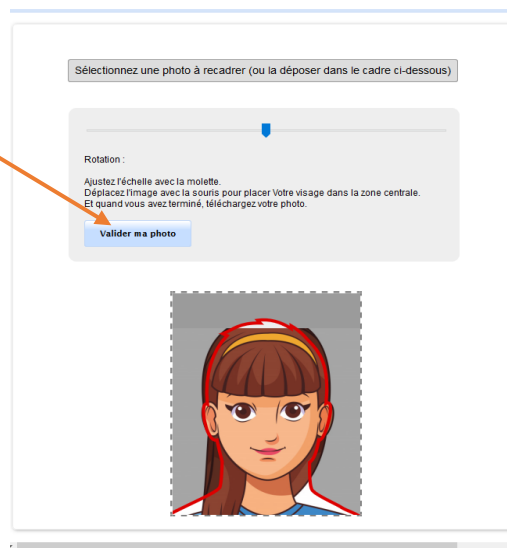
Sélectionnez une photo à recadrer (ou la déposer dans le cadre ci-dessous)

Rotation :

Ajustez l'échelle avec la molette.
Déplacez l'image avec la souris pour placer Votre visage dans la zone centrale.
Et quand vous avez terminé, téléchargez votre photo.

Valider ma photo